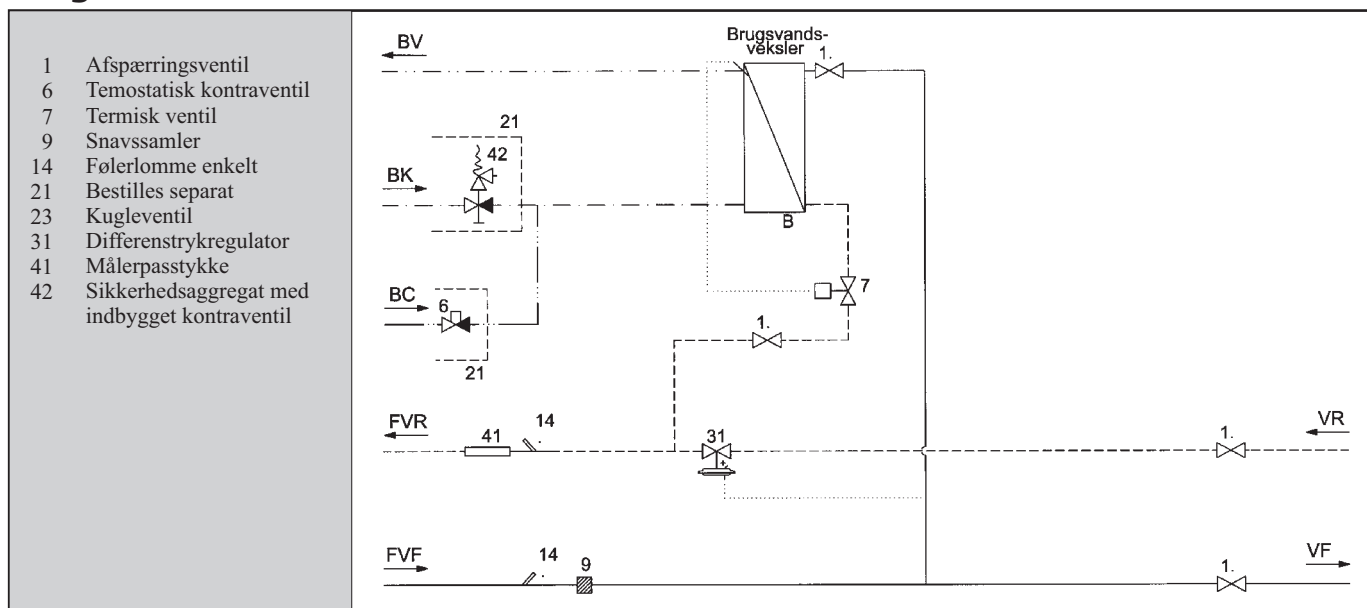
1 Afspærringsventil
6 Temostatisk kontraventil
7 Termisk ventil
9 Snavssamler
14 Følerlomme enkelt
21 Bestilles separat
23 Kugleventil
31 Differenstrykregulator
41 Målerpasstykke
42 Sikkerhedsaggregat med indbygget kontraventil

BV
Brugsvandsveksler
1.
21
42
BK
B
BC
6
7
1.
21
FVR
41
14
31
1.
VR
FVF
14
9
1.
VF